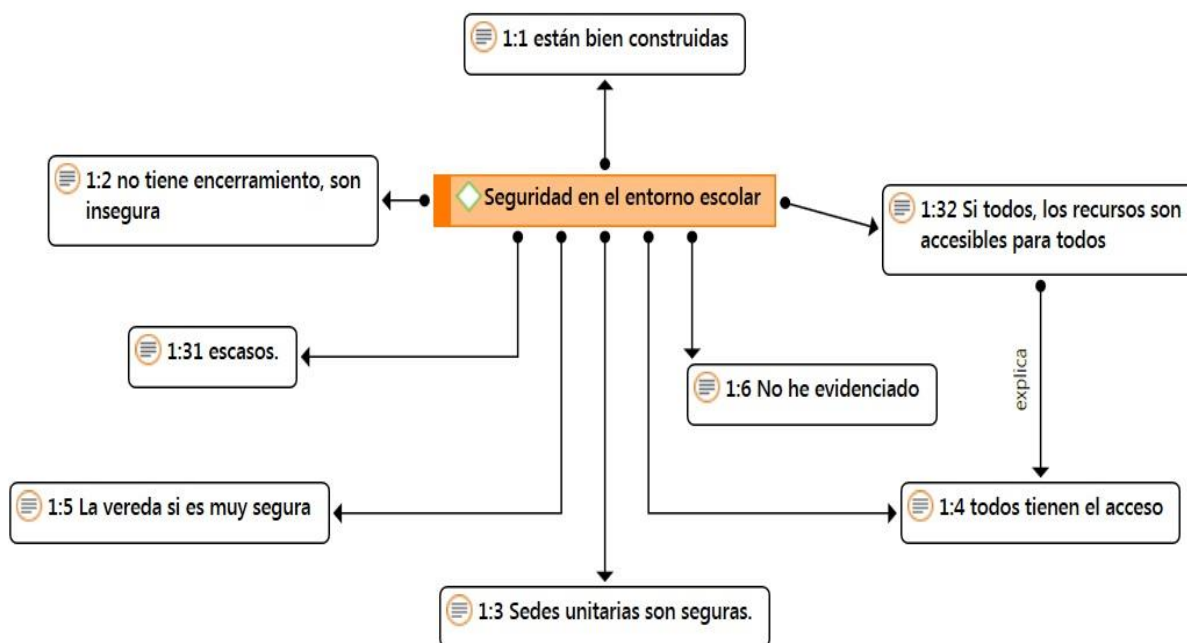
1:1 están bien construidas

1:2 no tiene encerramiento, son insegura

Seguridad en el entorno escolar

1:32 Si todos, los recursos son accesibles para todos

1:31 escasos.

1:6 No he evidenciado

explica

1:5 La vereda si es muy segura

1:4 todos tienen el acceso

1:3 Sedes unitarias son seguras.